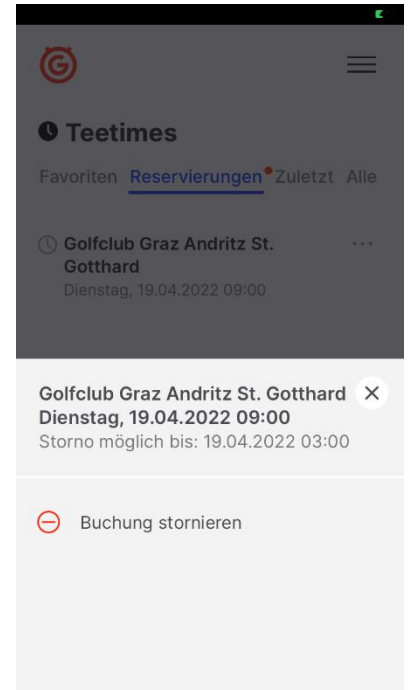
Teetimes

Favoriten Reservierungen Zuletzt Alle

Golfclub Graz Andritz St. Gotthard
Dienstag, 19.04.2022 09:00

Golfclub Graz Andritz St. Gotthard
Dienstag, 19.04.2022 09:00
Storno möglich bis: 19.04.2022 03:00

Buchung stornieren